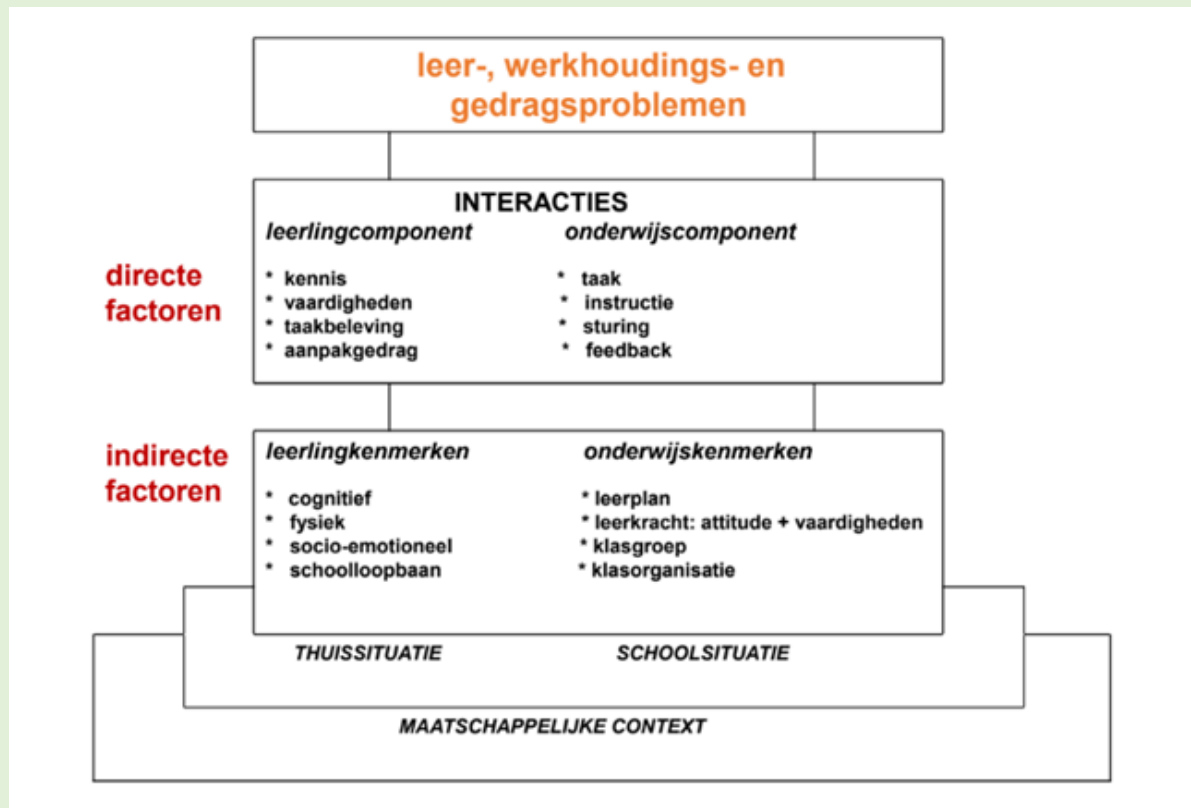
leer-, werkhoudings- en gedragsproblemen

directe factoren

INTERACTIES

leerlingcomponent

* kennis
* vaardigheden
* taakbeleving
* aanpakgedrag

onderwijscomponent

* taak
* instructie
* sturing
* feedback

indirecte factoren

leerlingkenmerken

* cognitief
* fysiek
* socio-emotioneel
* schoolloopbaan

onderwijskenmerken

* leerplan
* leerkracht: attitude + vaardigheden
* klasgroep
* klasorganisatie

THUISSITUATIE

SCHOOLSITUATIE

MAATSCHAPPELIJKE CONTEXT